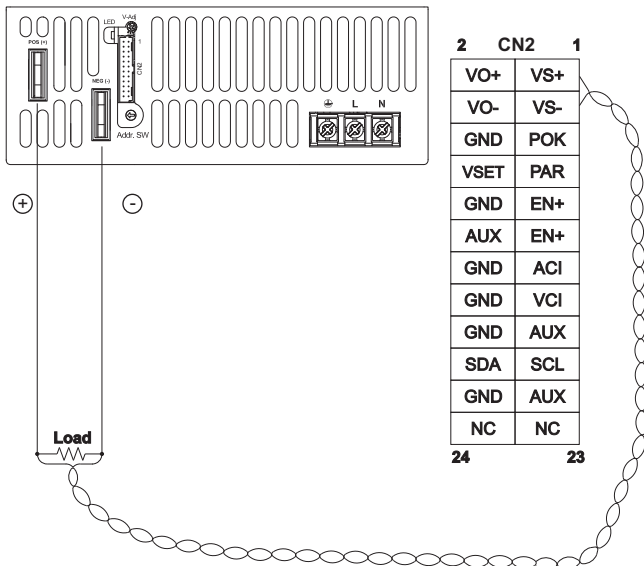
POS (+)
LED
V-Adj
CN2
NEG (-)
Addr. SW
L
N

+
-

2 CN2 1

| VO+ | VS+ |
|---|---|
| VO- | VS- |
| GND | POK |
| VSET | PAR |
| GND | EN+ |
| AUX | EN+ |
| GND | ACI |
| GND | VCI |
| GND | AUX |
| SDA | SCL |
| GND | AUX |
| NC | NC |

24 23

Load